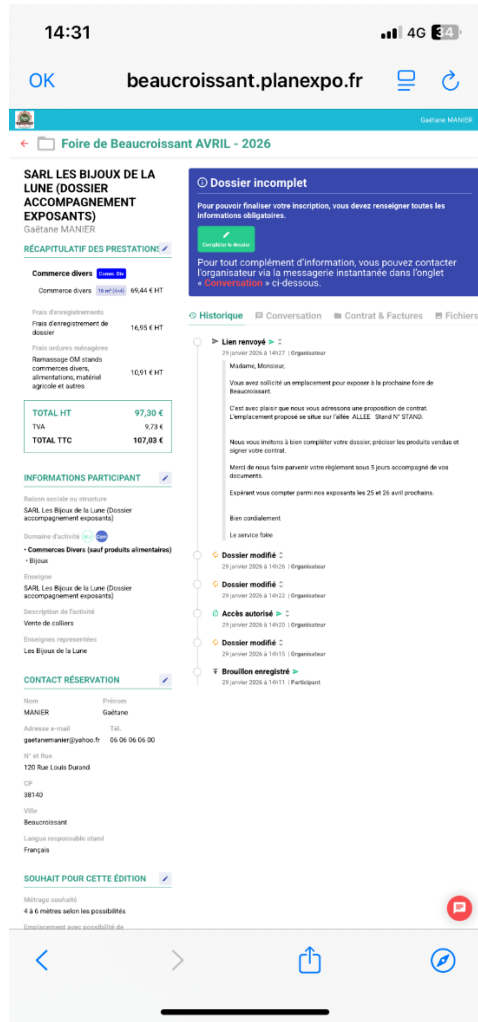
14:31
4G 34

OK beaucroissant.planexpo.fr

Gaëtane MANIER

← Foire de Beaucroissant AVRIL - 2026

SARL LES BIJOUX DE LA LUNE (DOSSIER ACCOMPAGNEMENT EXPOSANTS)
Gaëtane MANIER

RÉCAPITULATIF DES PRESTATIONS

Commerce divers Comm. Div

Commerce divers 16 m² (4x4) 69,44 € HT

Frais d'enregistrements
Frais d'enregistrement de dossier 16,95 € HT

Frais ordures ménagères
Ramassage OM stands commerces divers, alimentations, matériel agricole et autres 10,91 € HT

| TOTAL HT | 97,30 € |
|---|---|
| TVA | 9,73 € |
| TOTAL TTC | 107,03 € |

INFORMATIONS PARTICIPANT

Raison sociale ou structure
SARL Les Bijoux de la Lune (Dossier accompagnement exposants)

Domaine d'activité Com
• Commerces Divers (sauf produits alimentaires)
• Bijoux

Enseigne
SARL Les Bijoux de la Lune (Dossier accompagnement exposants)

Description de l'activité
Vente de colliers

Enseignes représentées
Les Bijoux de la Lune

CONTACT RÉSERVATION

Nom
MANIER
Prénom
Gaëtane

Adresse e-mail
gaetanemanier@yahoo.fr
Tél.
06 06 06 06 00

N° et Rue
120 Rue Louis Durand

CP
38140

Ville
Beaucroissant

Langue responsable stand
Français

SOUHAIT POUR CETTE ÉDITION

Métrage souhaité
4 à 6 mètres selon les possibilités

Emplacement avec possibilité de

Dossier incomplet
Pour pouvoir finaliser votre inscription, vous devez renseigner toutes les informations obligatoires.
Compléter le dossier
Pour tout complément d'information, vous pouvez contacter l'organisateur via la messagerie instantanée dans l'onglet « Conversation » ci-dessous.

Historique Conversation Contrat & Factures Fichiers

Lien renvoyé
29 janvier 2026 à 14h27 | Organisateur
Madame, Monsieur,

Vous avez sollicité un emplacement pour exposer à la prochaine foire de Beaucroissant.

C'est avec plaisir que nous vous adressons une proposition de contrat.
L'emplacement proposé se situe sur l'allée ALLEE Stand N° STAND.

Nous vous invitons à bien compléter votre dossier, préciser les produits vendus et signer votre contrat.

Merci de nous faire parvenir votre règlement sous 5 jours accompagné de vos documents.

Espérant vous compter parmi nos exposants les 25 et 26 avril prochains.

Bien cordialement

Le service foire

Dossier modifié
29 janvier 2026 à 14h26 | Organisateur

Dossier modifié
29 janvier 2026 à 14h22 | Organisateur

Accès autorisé
29 janvier 2026 à 14h20 | Organisateur

Dossier modifié
29 janvier 2026 à 14h15 | Organisateur

Brouillon enregistré
29 janvier 2026 à 14h11 | Participant